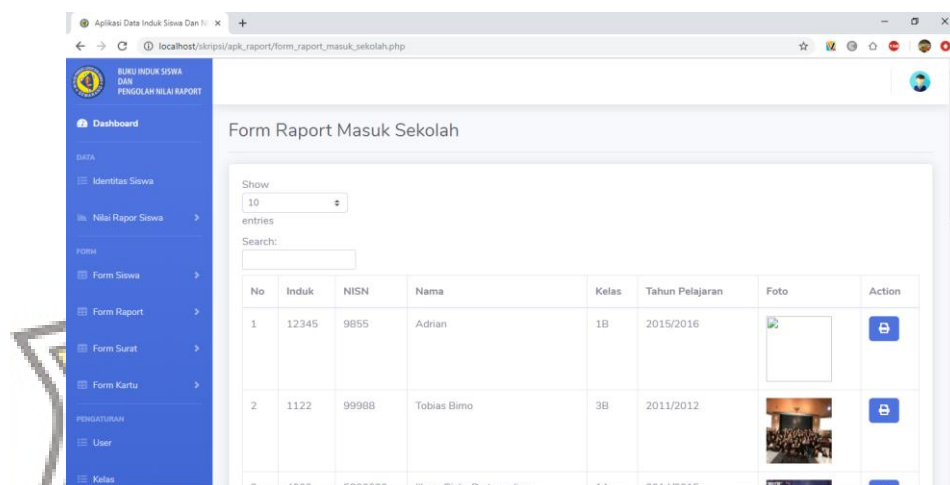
Aplikasi Data Induk Siswa Dan N ×

localhost/skripsi/apk_raport/form_raport_masuk_sekolah.php

BUKU INDUK SISWA DAN PENGOLAH NILAI RAPORT

Dashboard

DATA

Identitas Siswa

Nilai Rapor Siswa

FORM

Form Siswa

Form Raport

Form Surat

Form Kartu

PENGATURAN

User

Kelas

Form Raport Masuk Sekolah

Show 10 entries

Search:

| No | Induk | NISN | Nama | Kelas | Tahun Pelajaran | Foto | Action |
|---|---|---|---|---|---|---|---|
| 1 | 12345 | 9855 | Adrian | 1B | 2015/2016 | | |
| 2 | 1122 | 99988 | Tobias Bimo | 3B | 2011/2012 | | |
| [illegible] | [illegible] | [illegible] | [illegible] | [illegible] | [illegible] | | |